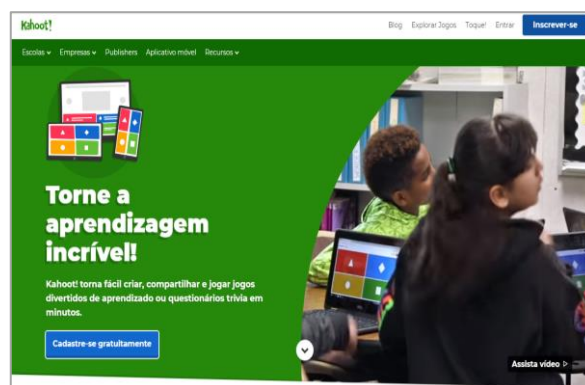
Kahoot!

Blog Explorar Jogos Toque! Entrar Inscrever-se

Escolas Empresas Publishers Aplicativo móvel Recursos

Torne a aprendizagem incrível!

Kahoot! torna fácil criar, compartilhar e jogar jogos divertidos de aprendizado ou questionários trivia em minutos.

Cadastre-se gratuitamente

Assista vídeo